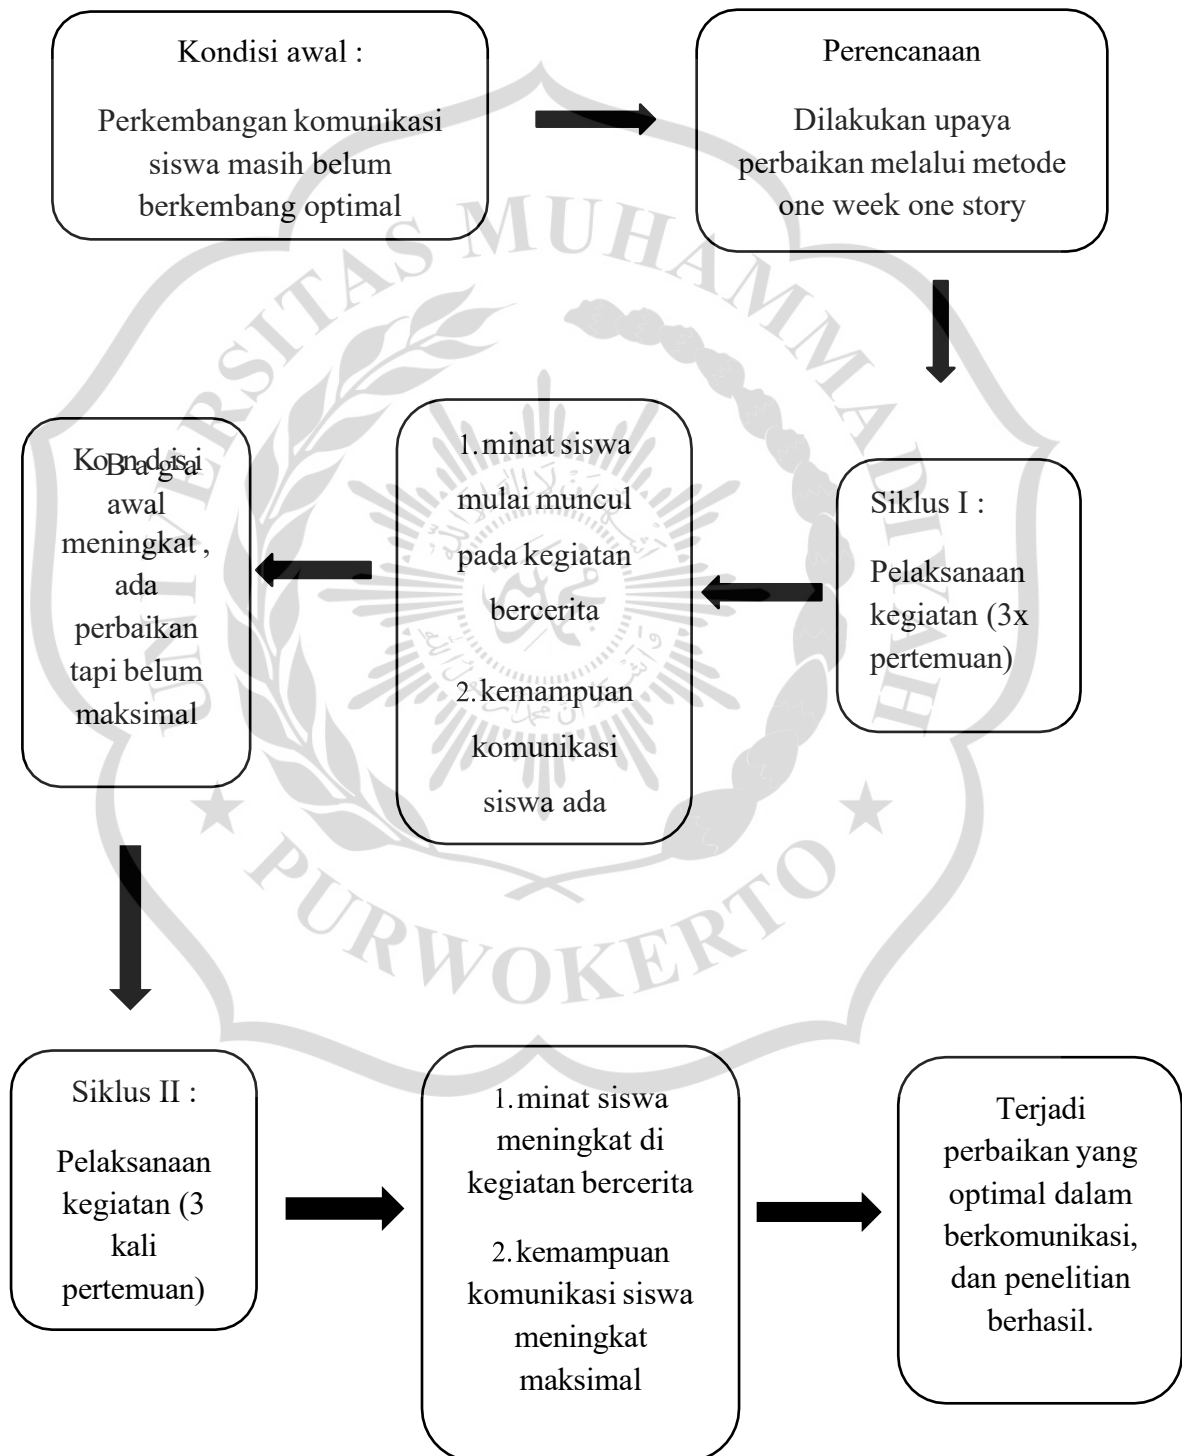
Kondisi awal :

Perkembangan komunikasi siswa masih belum berkembang optimal

Perencanaan

Dilakukan upaya perbaikan melalui metode one week one story

Siklus I :

Pelaksanaan kegiatan (3x pertemuan)

1. minat siswa mulai muncul pada kegiatan bercerita

2. kemampuan komunikasi siswa ada

KoBnadgisai awal meningkat , ada perbaikan tapi belum maksimal

Siklus II :

Pelaksanaan kegiatan (3 kali pertemuan)

1. minat siswa meningkat di kegiatan bercerita

2. kemampuan komunikasi siswa meningkat maksimal

Terjadi perbaikan yang optimal dalam berkomunikasi, dan penelitian berhasil.

UNIVERSITAS MUHAMMADIYAH PURWOKERTO